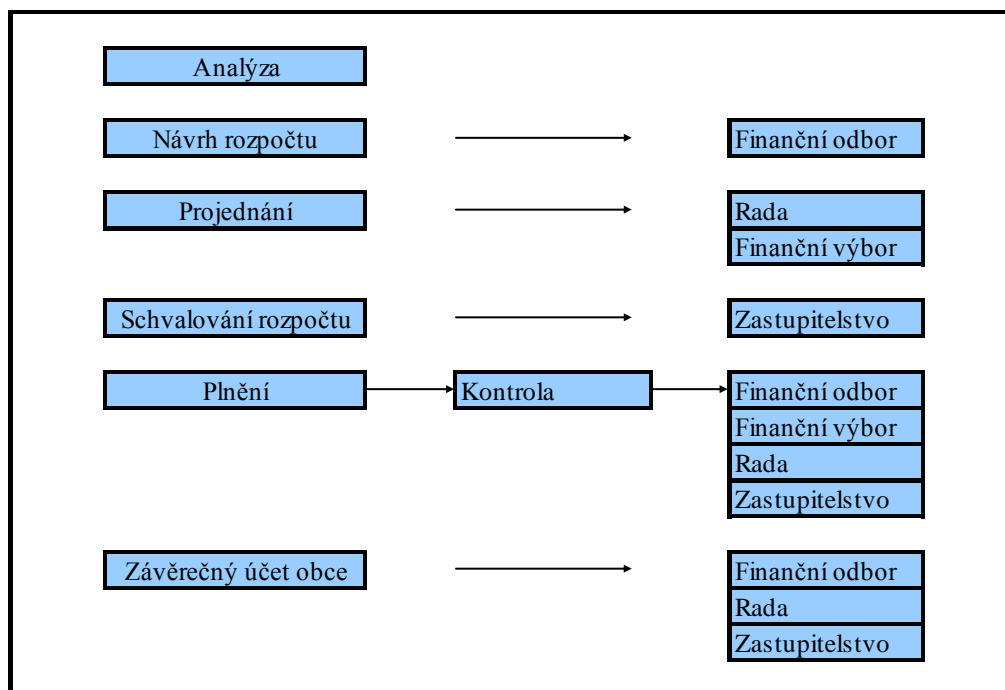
Analýza

Návrh rozpočtu

Finanční odbor

Projednání

Rada

Finanční výbor

Schvalování rozpočtu

Zastupitelstvo

Plnění

Kontrola

Finanční odbor

Finanční výbor

Rada

Zastupitelstvo

Závěrečný účet obce

Finanční odbor

Rada

Zastupitelstvo